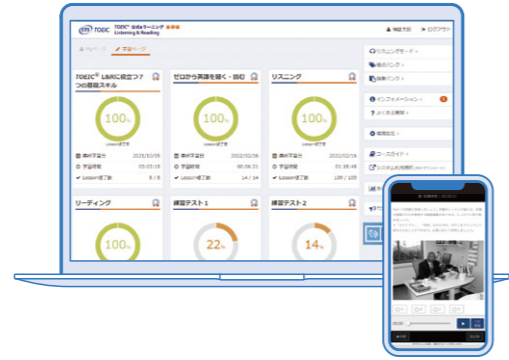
ETS TOEIC TOEIC® 公式eラーニング Listening & Reading

マイページ 学習ページ

TOEIC® L&Rに役立つ7つの基礎スキル
100%
Lesson修了率
受講開始日 2021/10/05
学習時間 03:03:18
Lesson修了数 8 / 8

ゼロから英語を聴く・読む
100%
Lesson修了率
受講開始日 2022/02/06
学習時間 08:06:21
Lesson修了数 14 / 14

リスニング
100%
Lesson修了率
受講開始日 2022/02/06
学習時間 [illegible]
Lesson修了数 126 / 126

リーディング
100%

練習テスト 1
22%

練習テスト 2
14%

リスニングモード
単語バンク
投稿バンク
インフォメーション
よくある質問
環境設定
コースガイド
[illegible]